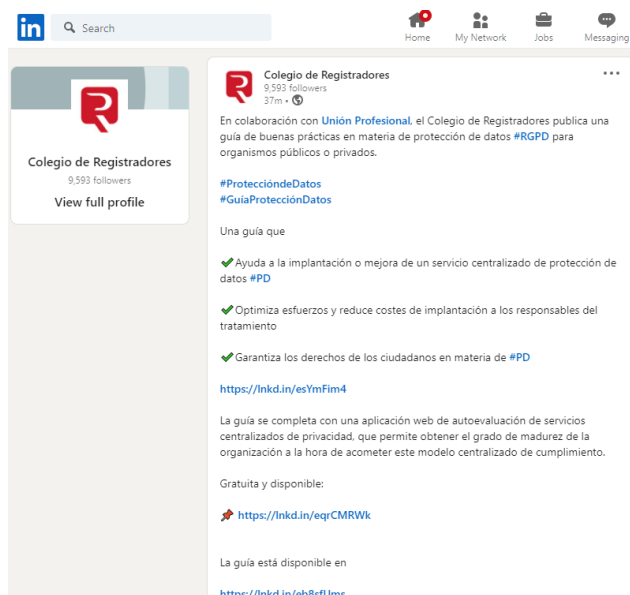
in Search

Home My Network Jobs Messaging

Colegio de Registradores
9,593 followers
View full profile

Colegio de Registradores
9,593 followers
37m •

...

En colaboración con Unión Profesional, el Colegio de Registradores publica una guía de buenas prácticas en materia de protección de datos #RGPD para organismos públicos o privados.

#ProtecciónDeDatos
#GuiaProtecciónDatos

Una guía que

✔ Ayuda a la implantación o mejora de un servicio centralizado de protección de datos #PD

✔ Optimiza esfuerzos y reduce costes de implantación a los responsables del tratamiento

✔ Garantiza los derechos de los ciudadanos en materia de #PD

https://lnkd.in/esYmFim4

La guía se completa con una aplicación web de autoevaluación de servicios centralizados de privacidad, que permite obtener el grado de madurez de la organización a la hora de acometer este modelo centralizado de cumplimiento.

Gratuita y disponible:

📌 https://lnkd.in/eqrCMRWk

La guía está disponible en

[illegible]